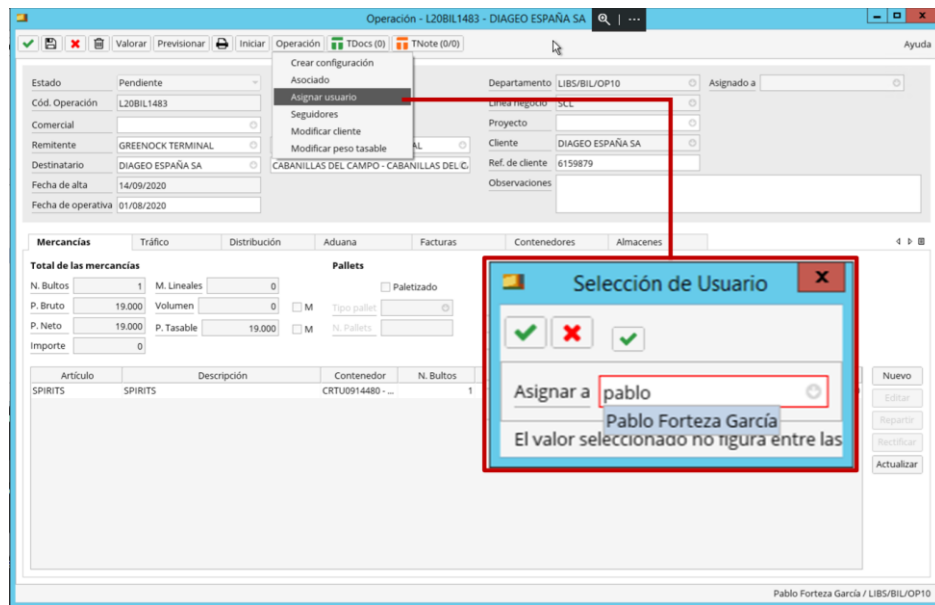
Operación - L20BIL1483 - DIAGEO ESPAÑA SA

Valorar | Previsionar | Iniciar | Operación | TDocs (0) | TNote (0/0)

Ayuda

Crear configuración
Asociado
Asignar usuario
Seguidores
Modificar cliente
Modificar peso tasable

Estado: Pendiente
Cód. Operación: L20BIL1483
Comercial:
Remitente: GREENOCK TERMINAL
Destinatario: DIAGEO ESPAÑA SA
Fecha de alta: 14/09/2020
Fecha de operativa: 01/08/2020

AL
CABANILLAS DEL CAMPO - CABANILLAS DEL C.

Departamento: LIBS/BIL/OP10
Asignado a
Línea negocio: SCL
Proyecto
Cliente: DIAGEO ESPAÑA SA
Ref. de cliente: 6159879
Observaciones

Mercancías | Tráfico | Distribución | Aduana | Facturas | Contenedores | Almacenes

Total de las mercancías
N. Bultos: 1
P. Bruto: 19.000
P. Neto: 19.000
Importe: 0
M. Lineales: 0
Volumen: 0
P. Tasable: 19.000
M
M

Pallets
Paletizado
Tipo pallet
N. Pallets

| Artículo | Descripción | Contenedor | N. Bultos |
|---|---|---|---|
| SPIRITS | SPIRITS | CRTU0914480 - ... | 1 |

Nuevo
Editar
Repartir
Rectificar
Actualizar

Selección de Usuario

Asignar a: pablo
Pablo Forteza García
El valor seleccionado no figura entre las

Pablo Forteza García / LIBS/BIL/OP10